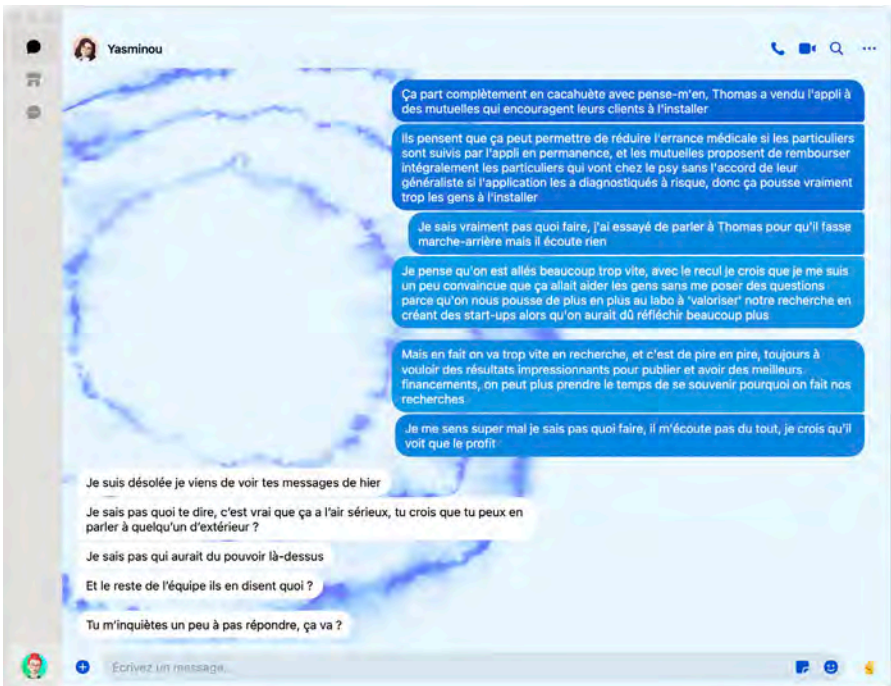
Yasminou

Ça part complètement en cacahuète avec pense-m'en, Thomas a vendu l'appli à des mutuelles qui encouragent leurs clients à l'installer

Ils pensent que ça peut permettre de réduire l'errance médicale si les particuliers sont suivis par l'appli en permanence, et les mutuelles proposent de rembourser intégralement les particuliers qui vont chez le psy sans l'accord de leur généraliste si l'application les a diagnostiqués à risque, donc ça pousse vraiment trop les gens à l'installer

Je sais vraiment pas quoi faire, j'ai essayé de parler à Thomas pour qu'il fasse marche-arrière mais il écoute rien

Je pense qu'on est allés beaucoup trop vite, avec le recul je crois que je me suis un peu convaincue que ça allait aider les gens sans me poser des questions parce qu'on nous pousse de plus en plus au labo à 'valoriser' notre recherche en créant des start-ups alors qu'on aurait dû réfléchir beaucoup plus

Mais en fait on va trop vite en recherche, et c'est de pire en pire, toujours à vouloir des résultats impressionnants pour publier et avoir des meilleurs financements, on peut plus prendre le temps de se souvenir pourquoi on fait nos recherches

Je me sens super mal je sais pas quoi faire, il m'écoute pas du tout, je crois qu'il voit que le profit

Je suis désolée je viens de voir tes messages de hier

Je sais pas quoi te dire, c'est vrai que ça a l'air sérieux, tu crois que tu peux en parler à quelqu'un d'extérieur ?

Je sais pas qui aurait du pouvoir là-dessus

Et le reste de l'équipe ils en disent quoi ?

Tu m'inquiètes un peu à pas répondre, ça va ?

Écrivez un message...